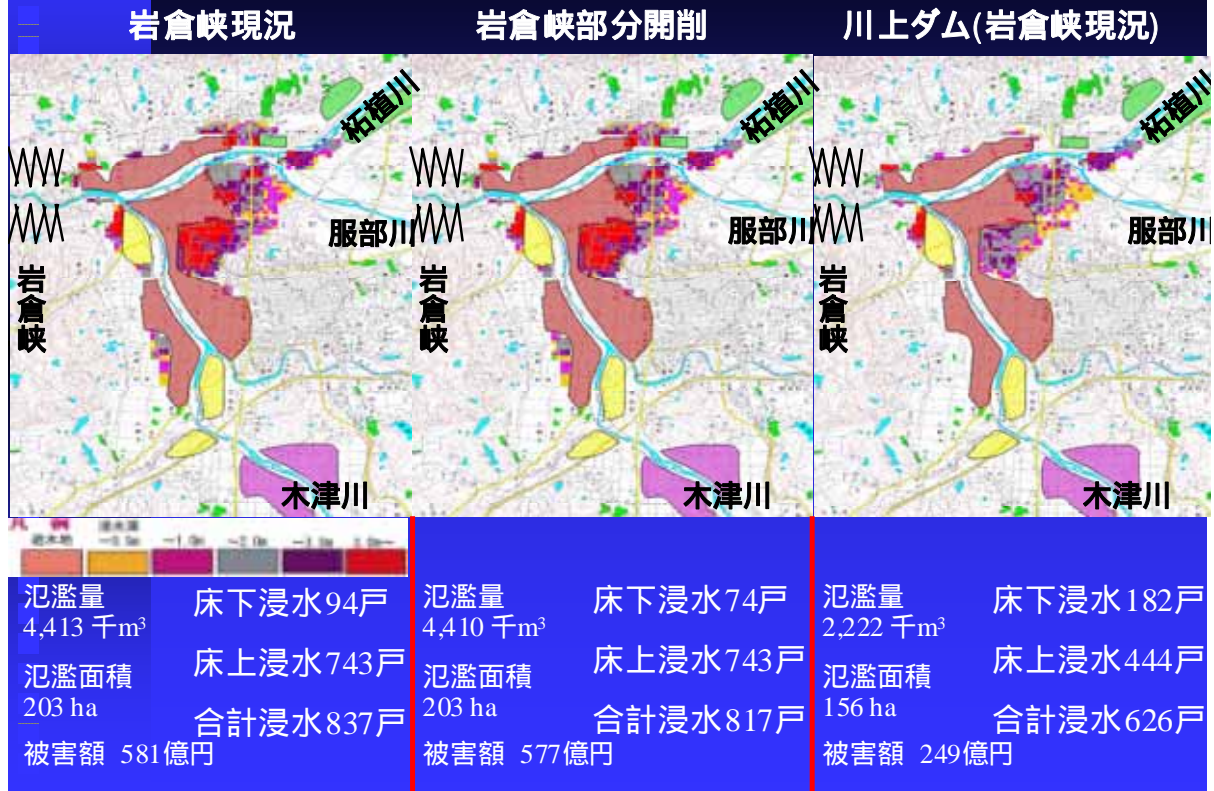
岩倉峡現況

岩倉峡部分開削

川上ダム(岩倉峡現況)

柘植川

服部川

岩倉峡

木津川

柘植川

服部川

岩倉峡

木津川

柘植川

服部川

岩倉峡

木津川

凡例
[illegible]

氾濫量
4,413 千m³
氾濫面積
203 ha
被害額 581億円

床下浸水94戸
床上浸水743戸
合計浸水837戸

氾濫量
4,410 千m³
氾濫面積
203 ha
被害額 577億円

床下浸水74戸
床上浸水743戸
合計浸水817戸

氾濫量
2,222 千m³
氾濫面積
156 ha
被害額 249億円

床下浸水182戸
床上浸水444戸
合計浸水626戸